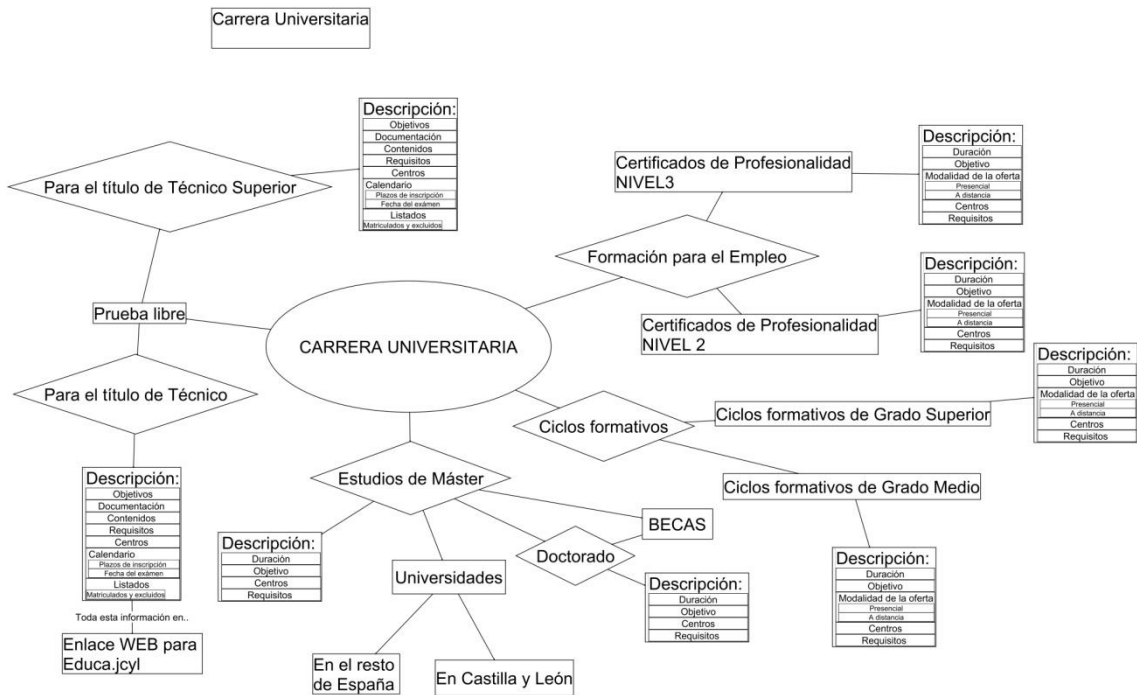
Carrera Universitaria

Descripción:
Objetivos
Documentación
Contenidos
Requisitos
Centros
Calendario
Plazos de inscripción
Fecha del exámen
Listados
Matriculados y excluidos

Para el título de Técnico Superior

Certificados de Profesionalidad NIVEL3

Descripción:
Duración
Objetivo
Modalidad de la oferta
Presencial
A distancia
Centros
Requisitos

Formación para el Empleo

Descripción:
Duración
Objetivo
Modalidad de la oferta
Presencial
A distancia
Centros
Requisitos

Prueba libre

CARRERA UNIVERSITARIA

Certificados de Profesionalidad NIVEL 2

Descripción:
Duración
Objetivo
Modalidad de la oferta
Presencial
A distancia
Centros
Requisitos

Para el título de Técnico

Ciclos formativos

Ciclos formativos de Grado Superior

Descripción:
Objetivos
Documentación
Contenidos
Requisitos
Centros
Calendario
Plazos de inscripción
Fecha del exámen
Listados
Matriculados y excluidos

Estudios de Máster

Ciclos formativos de Grado Medio

BECAS

Descripción:
Duración
Objetivo
Centros
Requisitos

Doctorado

Universidades

Descripción:
Duración
Objetivo
Modalidad de la oferta
Presencial
A distancia
Centros
Requisitos

Descripción:
Duración
Objetivo
Centros
Requisitos

Toda esta información en..

Enlace WEB para Educa.jcyl

En el resto de España

En Castilla y León